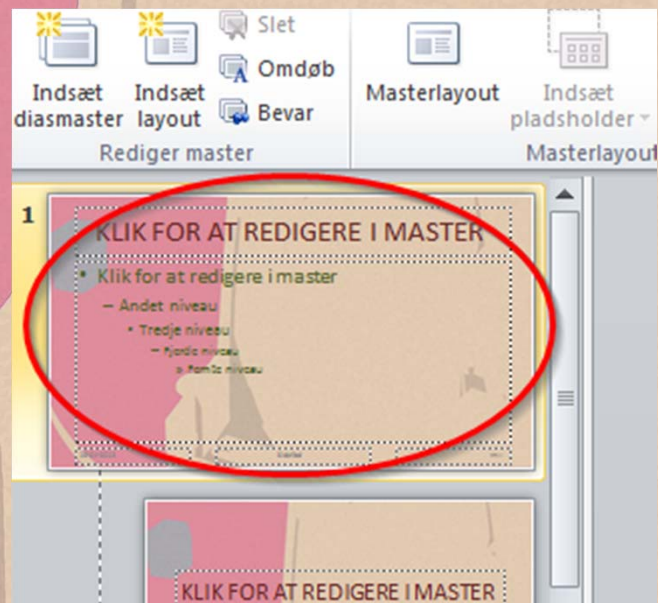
Indsæt diasmaster

Indsæt layout

Slet

Omdøb

Bevar

Rediger master

Masterlayout

Indsæt pladsholder

Masterlayout

1

KLIK FOR AT REDIGERE I MASTER

• Klik for at redigere i master

– Andet niveau

• Tredje niveau

– Fjerde niveau

» Femte niveau

KLIK FOR AT REDIGERE I MASTER